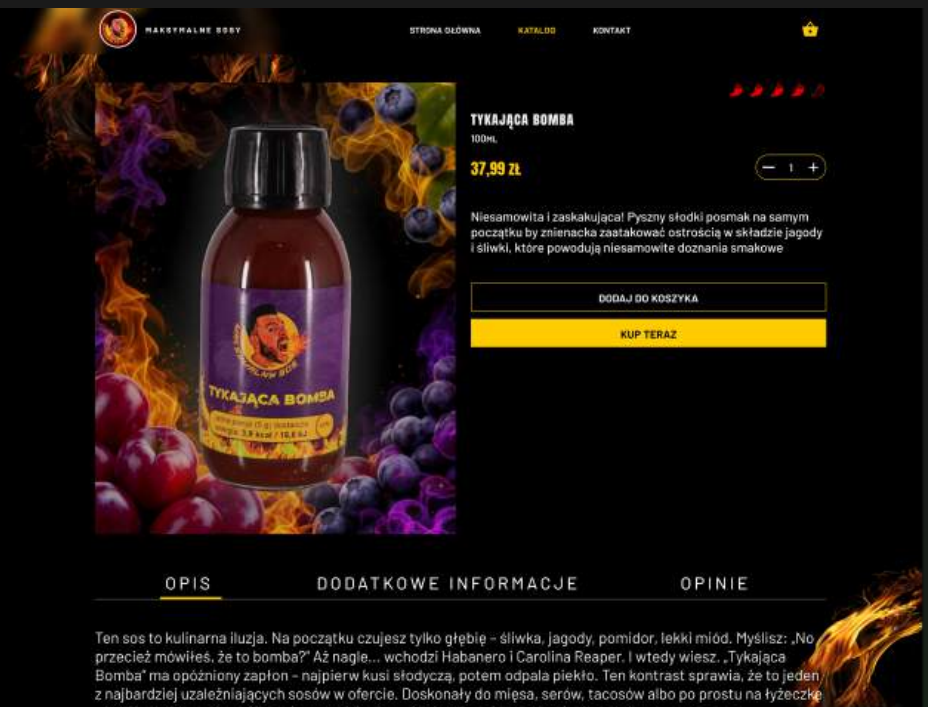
MAKSYMALNE SOSY

STRONA GŁÓWNA KATALOG KONTAKT

TYKAJĄCA BOMBA

TYKAJĄCA BOMBA
100ML

37,99 ZŁ

1

Niesamowita i zaskakująca! Pyszny słodki posmak na samym początku by znienacka zaatakować ostrością w składzie jagody i śliwki, które powodują niesamowite doznania smakowe

DODAJ DO KOSZYKA

KUP TERAZ

OPIS DODATKOWE INFORMACJE OPINIE

Ten sos to kulinarna iluzja. Na początku czujesz tylko głębię – śliwka, jagody, pomidor, lekki miód. Myślisz: „No przecież mówiłeś, że to bomba?" Aż nagle… wchodzi Habanero i Carolina Reaper. I wtedy wiesz. „Tykająca Bomba" ma opóźniony zapłon – najpierw kusi słodyczą, potem odpala piekło. Ten kontrast sprawia, że to jeden z najbardziej uzależniających sosów w ofercie. Doskonały do mięsa, serów, tacosów albo po prostu na łyżeczkę